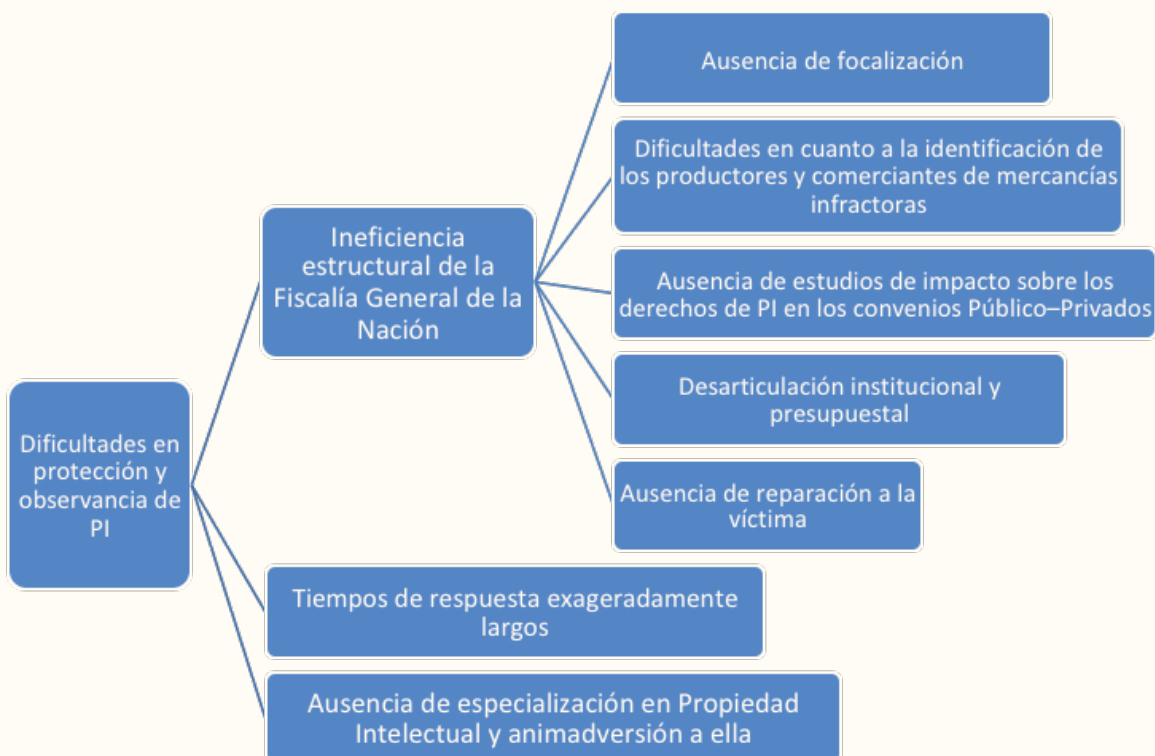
Dificultades en protección y observancia de PI

Ineficiencia estructural de la Fiscalía General de la Nación

Ausencia de focalización

Dificultades en cuanto a la identificación de los productores y comerciantes de mercancías infractoras

Ausencia de estudios de impacto sobre los derechos de PI en los convenios Público–Privados

Desarticulación institucional y presupuestal

Ausencia de reparación a la víctima

Tiempos de respuesta exageradamente largos

Ausencia de especialización en Propiedad Intelectual y animadversión a ella